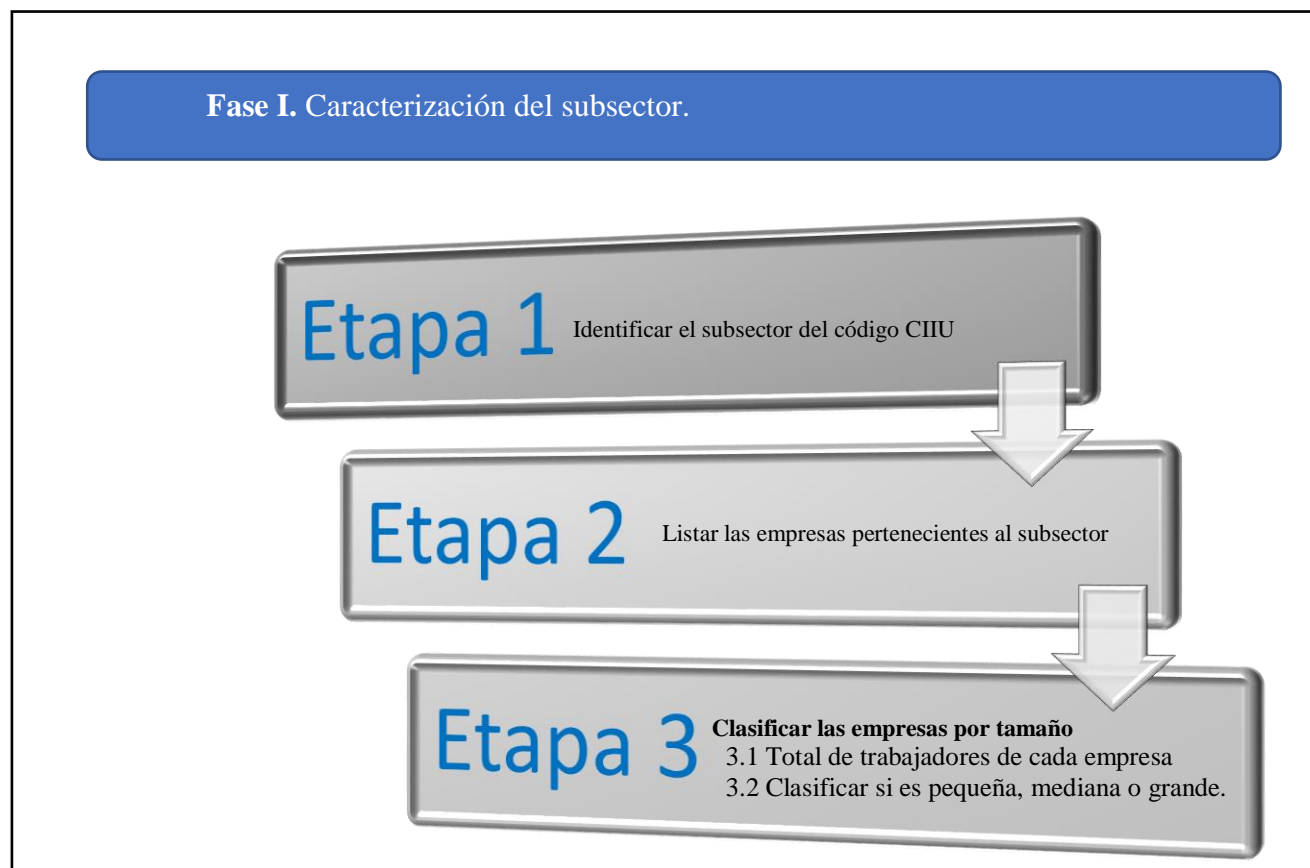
**Fase I.** Caracterización del subsector.

Etapa 1 Identificar el subsector del código CIIU

Etapa 2 Listar las empresas pertenecientes al subsector

Etapa 3 **Clasificar las empresas por tamaño**
3.1 Total de trabajadores de cada empresa
3.2 Clasificar si es pequeña, mediana o grande.